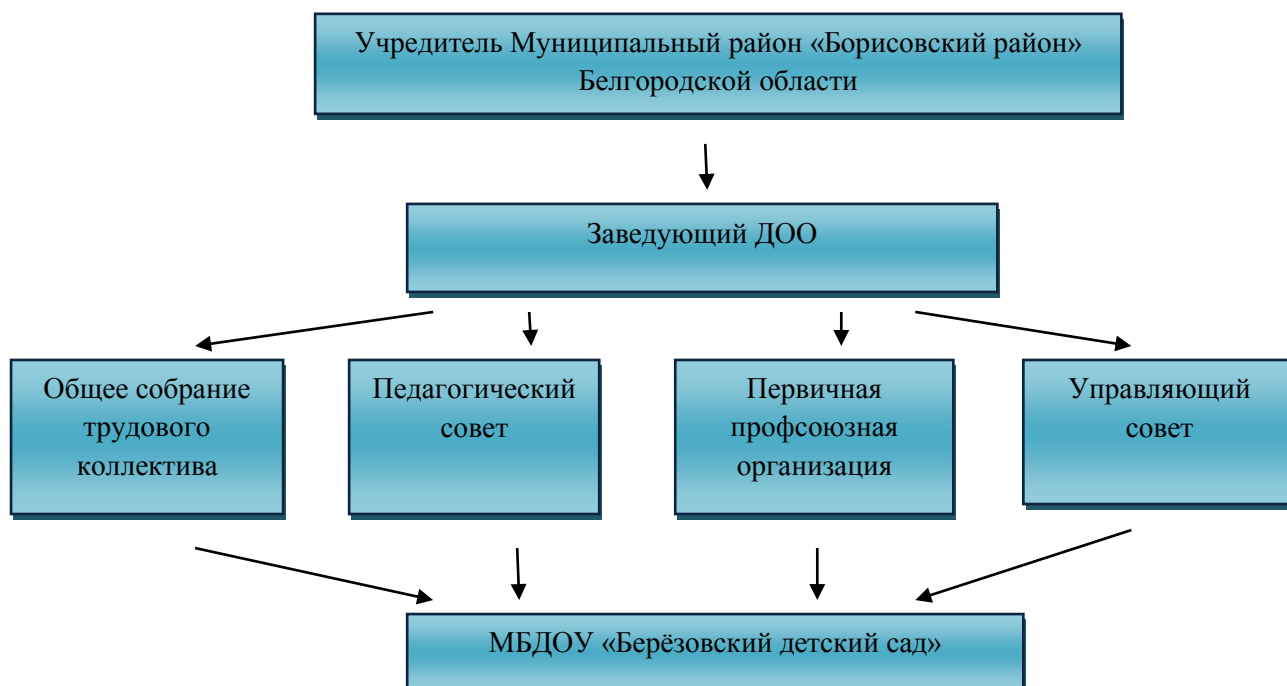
Учредитель Муниципальный район «Борисовский район» Белгородской области

Заведующий ДОО

Общее собрание трудового коллектива

Педагогический совет

Первичная профсоюзная организация

Управляющий совет

МБДОУ «Берёзовский детский сад»